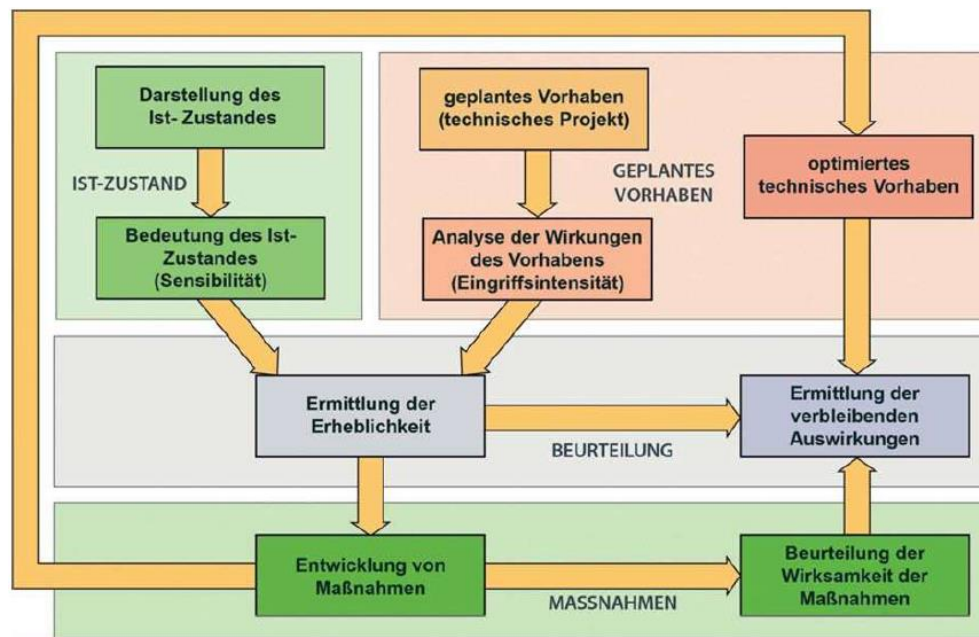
Darstellung des Ist- Zustandes

IST-ZUSTAND

Bedeutung des Ist-Zustandes (Sensibilität)

geplantes Vorhaben (technisches Projekt)

GEPLANTES VORHABEN

Analyse der Wirkungen des Vorhabens (Eingriffsintensität)

optimiertes technisches Vorhaben

Ermittlung der Erheblichkeit

BEURTEILUNG

Ermittlung der verbleibenden Auswirkungen

Entwicklung von Maßnahmen

MASSNAHMEN

Beurteilung der Wirksamkeit der Maßnahmen